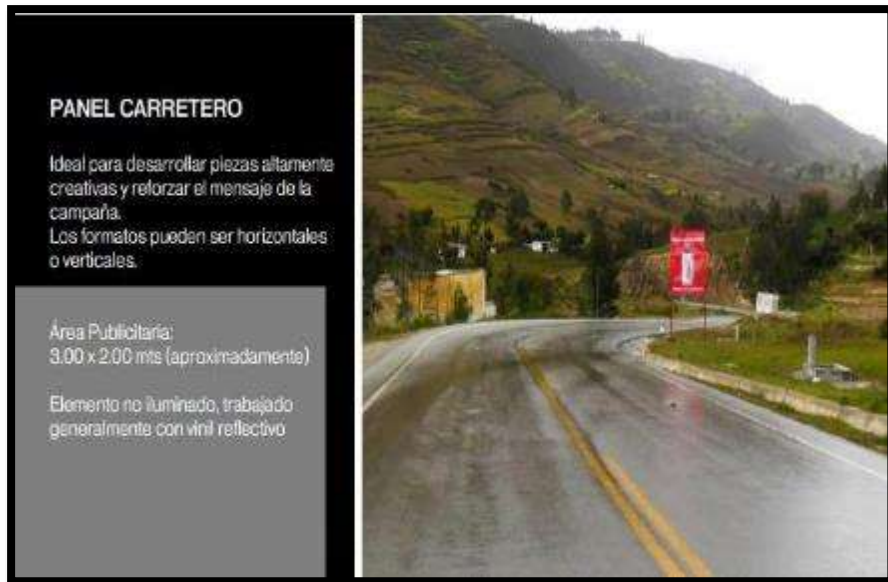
PANEL CARRETERO

Ideal para desarrollar piezas altamente creativas y reforzar el mensaje de la campaña.
Los formatos pueden ser horizontales o verticales.

Área Publicitaria:
3.00 x 2.00 mts (aproximadamente)

Elemento no iluminado, trabajado generalmente con vinil reflectivo